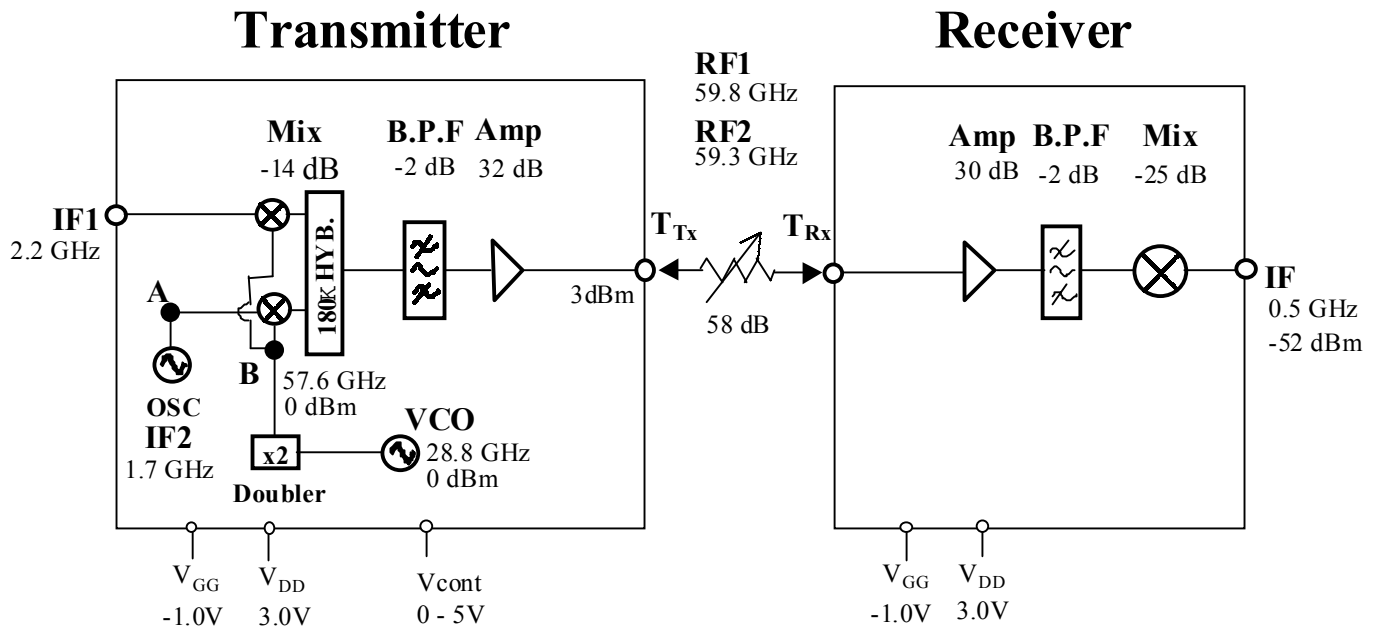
Transmitter

Receiver

RF1
59.8 GHz

RF2
59.3 GHz

Mix
-14 dB

B.P.F
-2 dB

Amp
32 dB

IF1
2.2 GHz

180° HYB.

A

B

OSC
IF2
1.7 GHz

57.6 GHz
0 dBm

VCO
28.8 GHz
0 dBm

x2
Doubler

3dBm

$T_{Tx}$

58 dB

$T_{Rx}$

Amp
30 dB

B.P.F
-2 dB

Mix
-25 dB

IF
0.5 GHz
-52 dBm

$V_{GG}$
-1.0V

$V_{DD}$
3.0V

Vcont
0 - 5V

$V_{GG}$
-1.0V

$V_{DD}$
3.0V